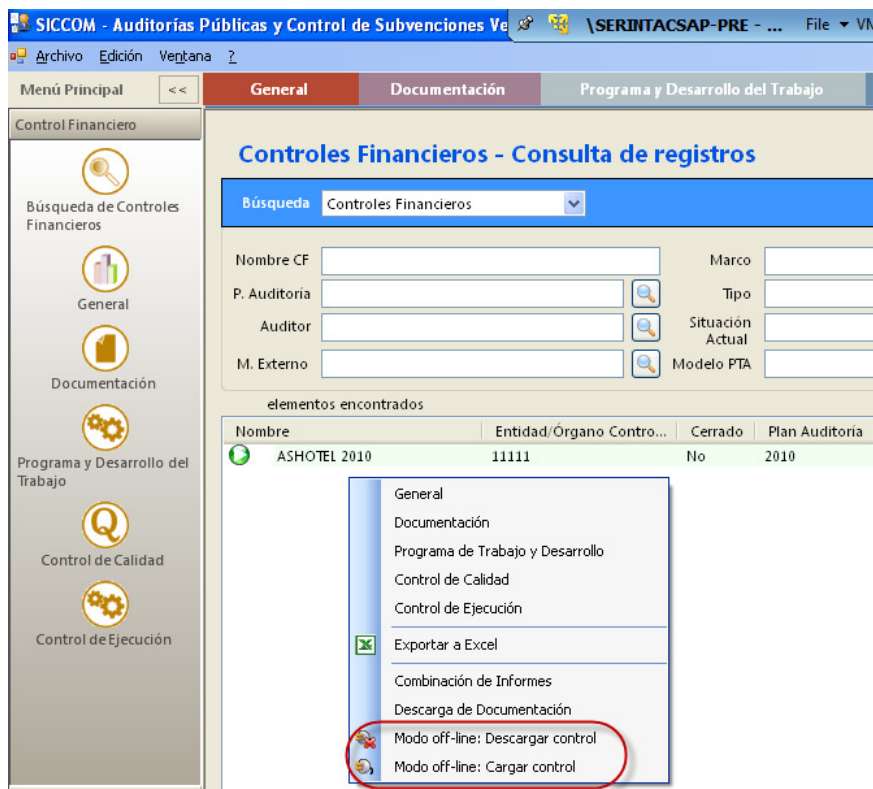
SICCOM - Auditorías Públicas y Control de Subvenciones Ve \SERINTACSAP-PRE - ... File ▼ VM

Archivo Edición Ventana ?

Menú Principal <<

General Documentación Programa y Desarrollo del Trabajo

Control Financiero

Búsqueda de Controles Financieros

General

Documentación

Programa y Desarrollo del Trabajo

Control de Calidad

Control de Ejecución

Controles Financieros - Consulta de registros

Búsqueda Controles Financieros

Nombre CF
P. Auditoría
Auditor
M. Externo
Marco
Tipo
Situación Actual
Modelo PTA

elementos encontrados

| Nombre | Entidad/Órgano Contro... | Cerrado | Plan Auditoria |
|---|---|---|---|
| ASHOTEL 2010 | 11111 | No | 2010 |

General
Documentación
Programa de Trabajo y Desarrollo
Control de Calidad
Control de Ejecución
Exportar a Excel
Combinación de Informes
Descarga de Documentación
Modo off-line: Descargar control
Modo off-line: Cargar control